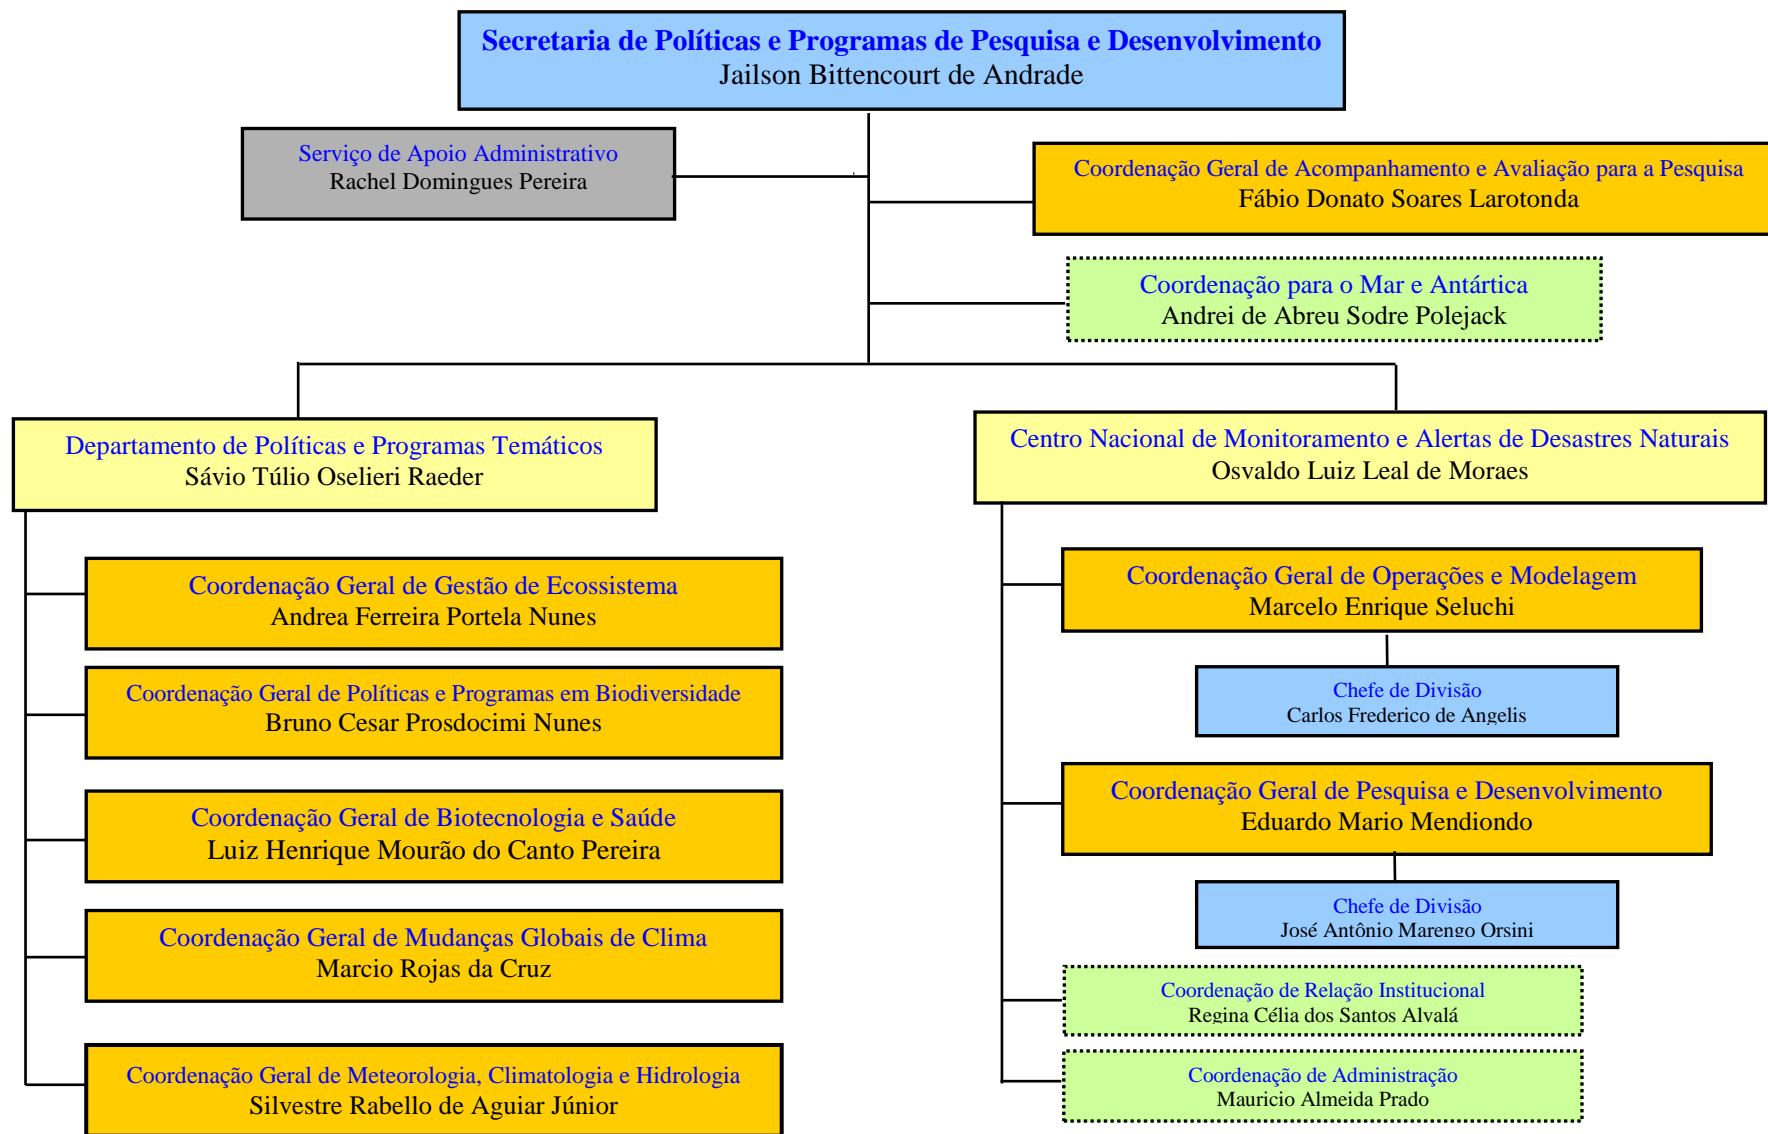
Secretaria de Políticas e Programas de Pesquisa e Desenvolvimento
Jailson Bittencourt de Andrade

Serviço de Apoio Administrativo
Rachel Domingues Pereira

Coordenação Geral de Acompanhamento e Avaliação para a Pesquisa
Fábio Donato Soares Larotonda

Coordenação para o Mar e Antártica
Andrei de Abreu Sodre Polejack

Departamento de Políticas e Programas Temáticos
Sávio Túlio Oselieri Raeder

Coordenação Geral de Gestão de Ecossistema
Andrea Ferreira Portela Nunes

Coordenação Geral de Políticas e Programas em Biodiversidade
Bruno Cesar Prosdocimi Nunes

Coordenação Geral de Biotecnologia e Saúde
Luiz Henrique Mourão do Canto Pereira

Coordenação Geral de Mudanças Globais de Clima
Marcio Rojas da Cruz

Coordenação Geral de Meteorologia, Climatologia e Hidrologia
Silvestre Rabello de Aguiar Júnior

Centro Nacional de Monitoramento e Alertas de Desastres Naturais
Osvaldo Luiz Leal de Moraes

Coordenação Geral de Operações e Modelagem
Marcelo Enrique Seluchi

Chefe de Divisão
Carlos Frederico de Angelis

Coordenação Geral de Pesquisa e Desenvolvimento
Eduardo Mario Mendiondo

Chefe de Divisão
José Antônio Marengo Orsini

Coordenação de Relação Institucional
Regina Célia dos Santos Alvalá

Coordenação de Administração
Mauricio Almeida Prado